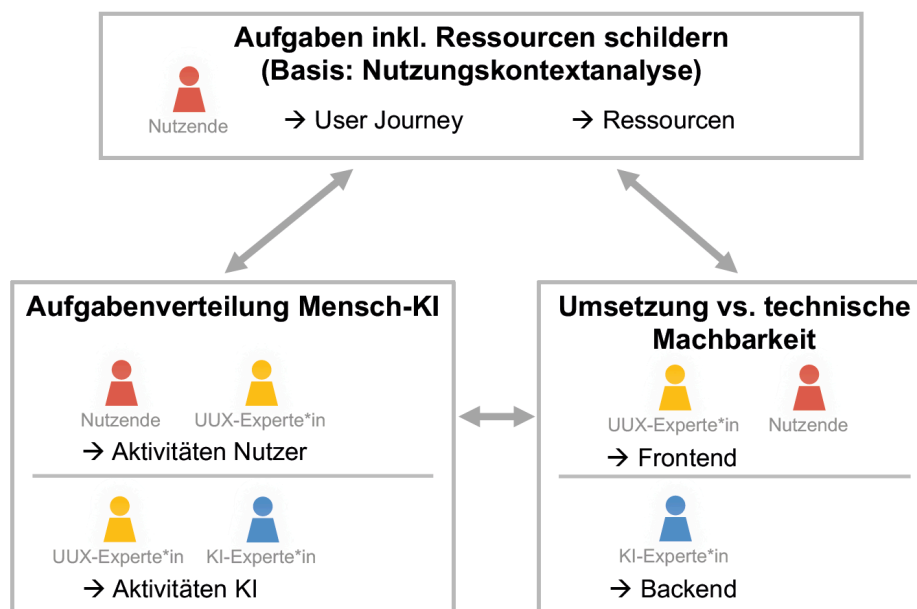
Aufgaben inkl. Ressourcen schildern
(Basis: Nutzungskontextanalyse)

Nutzende

→ User Journey

→ Ressourcen

Aufgabenverteilung Mensch-KI

Nutzende

UUX-Experte*in

→ Aktivitäten Nutzer

UUX-Experte*in

KI-Experte*in

→ Aktivitäten KI

Umsetzung vs. technische Machbarkeit

UUX-Experte*in

Nutzende

→ Frontend

KI-Experte*in

→ Backend